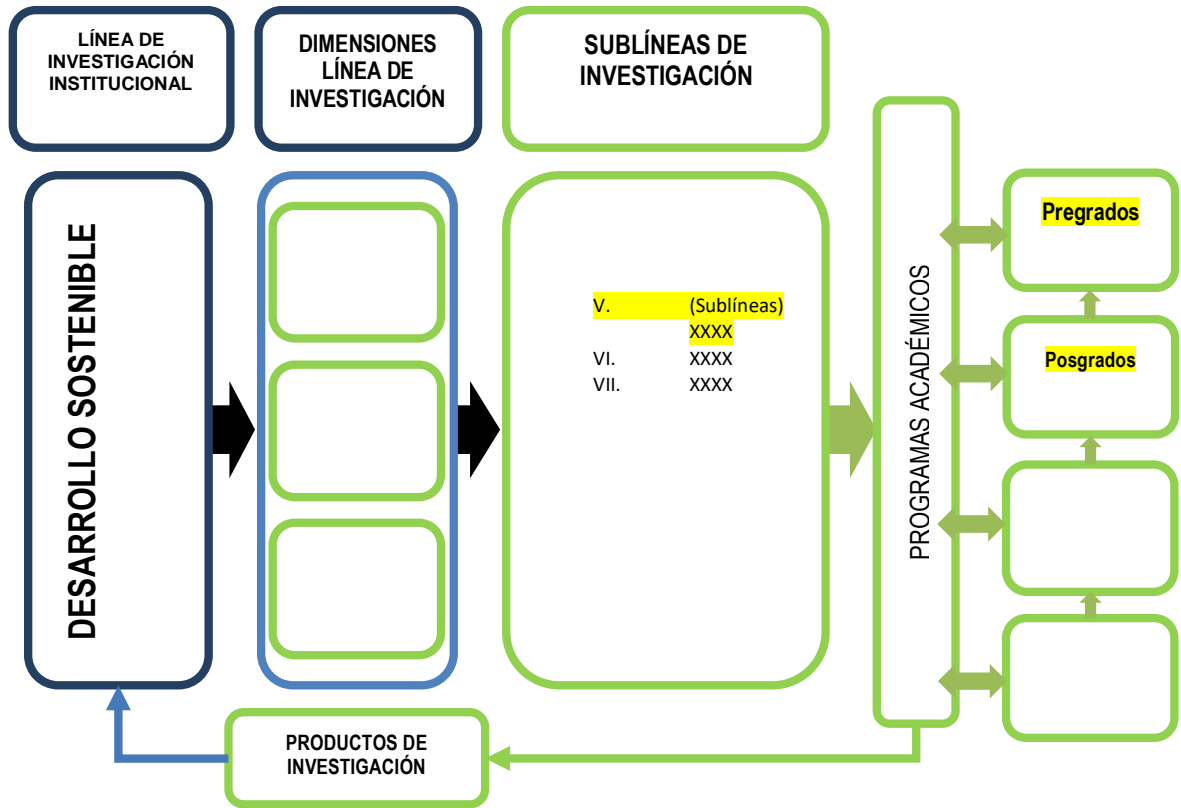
LÍNEA DE INVESTIGACIÓN INSTITUCIONAL

DIMENSIONES LÍNEA DE INVESTIGACIÓN

SUBLÍNEAS DE INVESTIGACIÓN

DESARROLLO SOSTENIBLE

V. (Sublíneas) XXXX
VI. XXXX
VII. XXXX

PROGRAMAS ACADÉMICOS

Pregrados

Posgrados

PRODUCTOS DE INVESTIGACIÓN